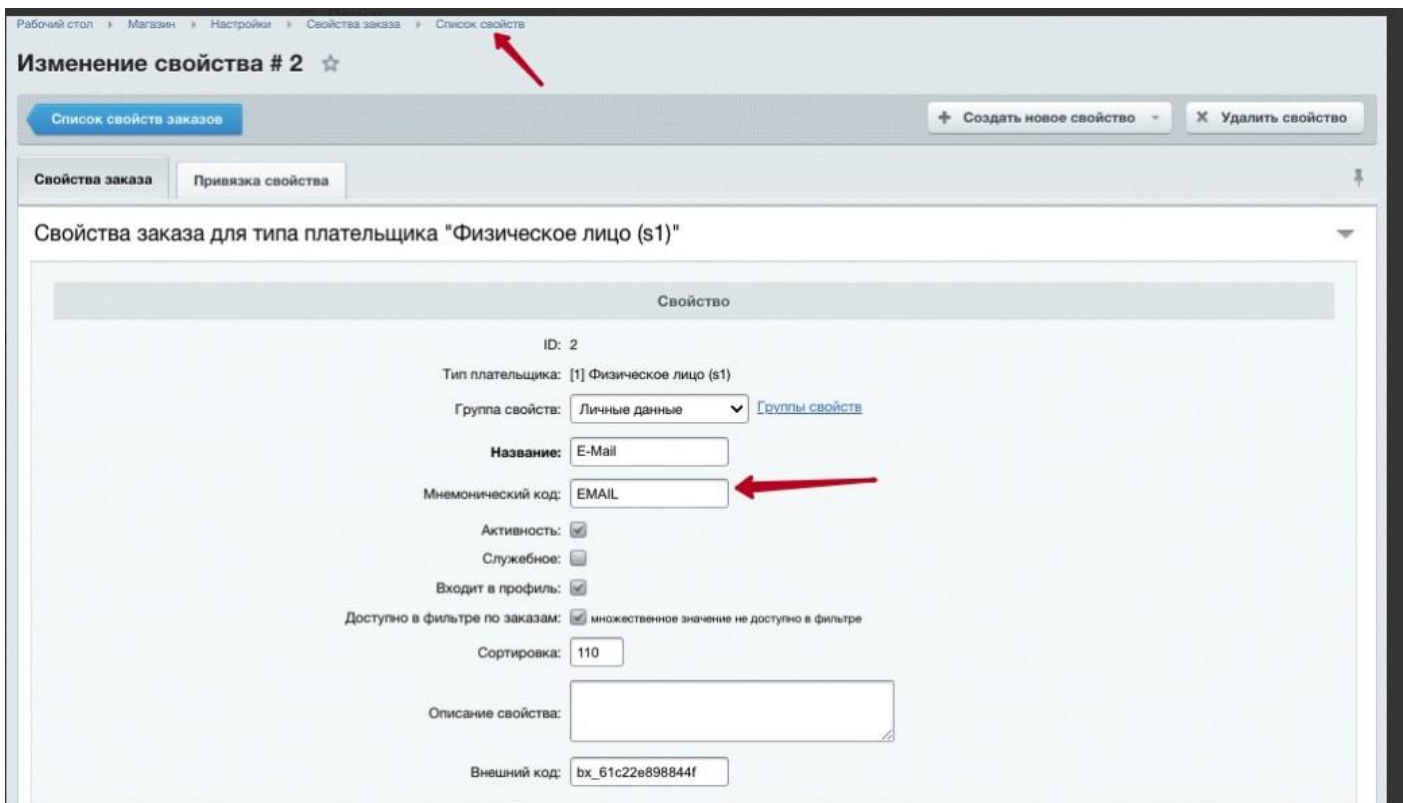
Рабочий стол ▸ Магазин ▸ Настройки ▸ Свойства заказа ▸ Список свойств

Изменение свойства # 2 ☆

Список свойств заказов

+ Создать новое свойство

✕ Удалить свойство

Свойства заказа

Привязка свойства

Свойства заказа для типа плательщика "Физическое лицо (s1)"

Свойство

ID: 2

Тип плательщика: [1] Физическое лицо (s1)

Группа свойств: Личные данные Группы свойств

Название: E-Mail

Мнемонический код: EMAIL

Активность:

Служебное:

Входит в профиль:

Доступно в фильтре по заказам: множественное значение не доступно в фильтре

Сортировка: 110

Описание свойства:

Внешний код: bx_61c22e898844f